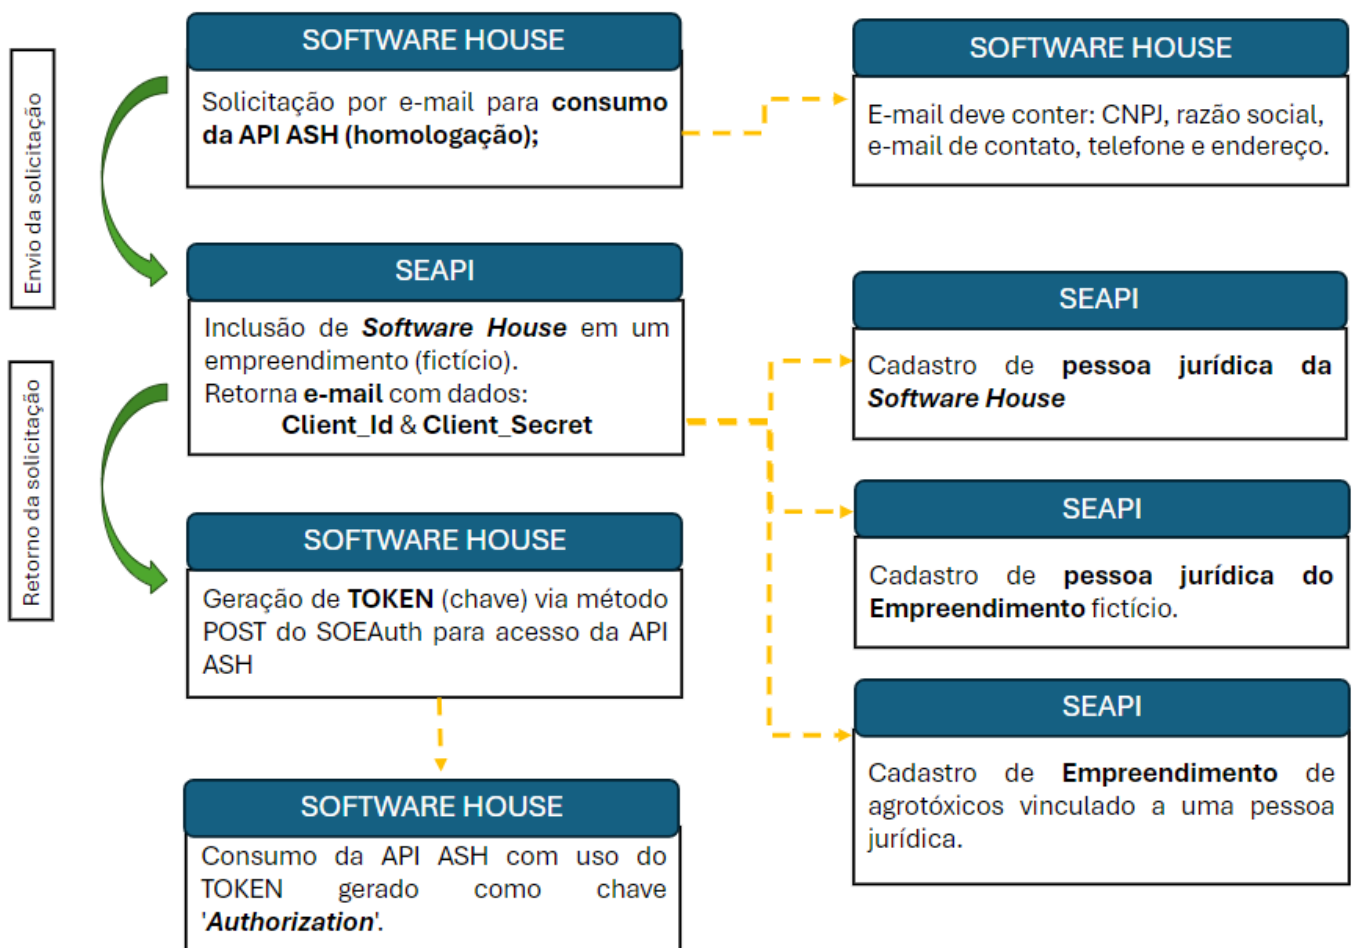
Envio da solicitação

Retorno da solicitação

SOFTWARE HOUSE

Solicitação por e-mail para consumo da API ASH (homologação);

SOFTWARE HOUSE

E-mail deve conter: CNPJ, razão social, e-mail de contato, telefone e endereço.

SEAPI

Inclusão de Software House em um empreendimento (fictício).
Retorna e-mail com dados:
Client_Id & Client_Secret

SEAPI

Cadastro de pessoa jurídica da Software House

SEAPI

Cadastro de pessoa jurídica do Empreendimento fictício.

SOFTWARE HOUSE

Geração de TOKEN (chave) via método POST do SOEAuth para acesso da API ASH

SEAPI

Cadastro de Empreendimento de agrotóxicos vinculado a uma pessoa jurídica.

SOFTWARE HOUSE

Consumo da API ASH com uso do TOKEN gerado como chave 'Authorization'.